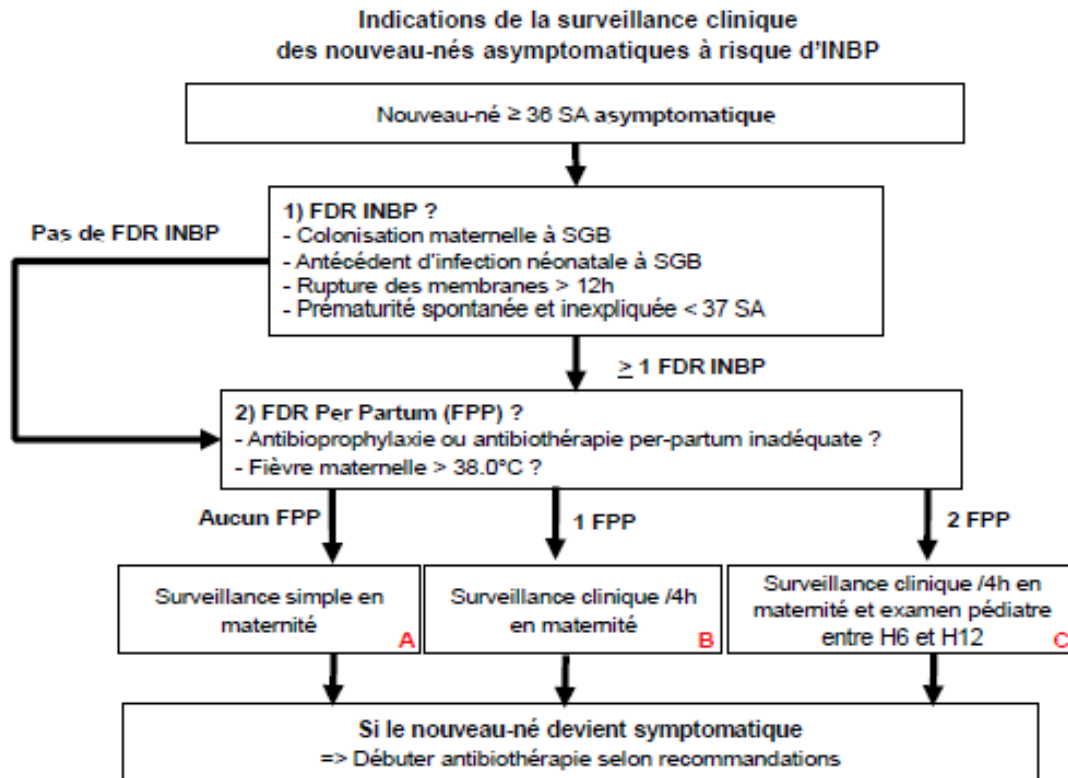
Indications de la surveillance clinique des nouveau-nés asymptomatiques à risque d'INBP

Nouveau-né ≥ 36 SA asymptomatique

Pas de FDR INBP

1) FDR INBP ?
- Colonisation maternelle à SGB
- Antécédent d'infection néonatale à SGB
- Rupture des membranes > 12h
- Prématurité spontanée et inexpliquée < 37 SA

$\geq$ 1 FDR INBP

2) FDR Per Partum (FPP) ?
- Antibioprophylaxie ou antibiothérapie per-partum inadéquate ?
- Fièvre maternelle > 38.0°C ?

Aucun FPP

1 FPP

2 FPP

Surveillance simple en maternité A

Surveillance clinique /4h en maternité B

Surveillance clinique /4h en maternité et examen pédiatre entre H6 et H12 C

Si le nouveau-né devient symptomatique
=> Débuter antibiothérapie selon recommandations